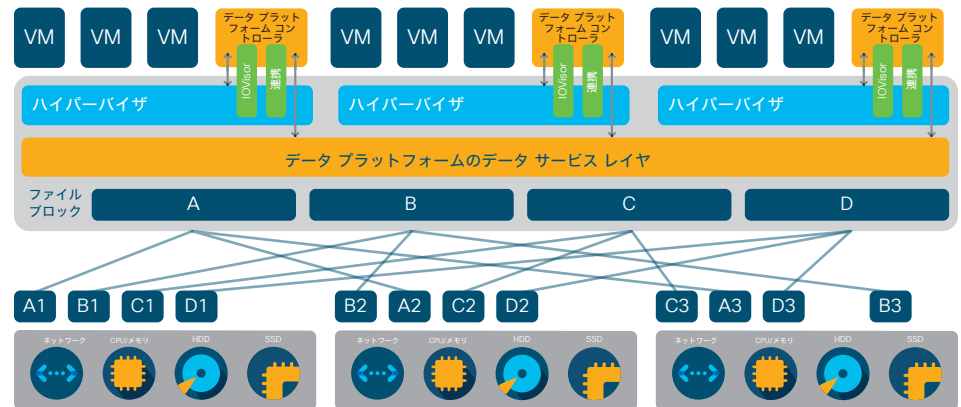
VM VM VM データ プラットフォーム コントローラ VM VM VM データ プラットフォーム コントローラ VM VM VM データ プラットフォーム コントローラ

IOVisor 連携 IOVisor 連携 IOVisor 連携

ハイパーバイザ ハイパーバイザ ハイパーバイザ

データ プラットフォームのデータ サービス レイヤ

ファイル ブロック

A B C D

A1 B1 C1 D1 B2 A2 C2 D2 C3 A3 D3 B3

ネットワーク CPU/メモリ HDD SSD

ネットワーク CPU/メモリ HDD SSD

ネットワーク CPU/メモリ HDD SSD